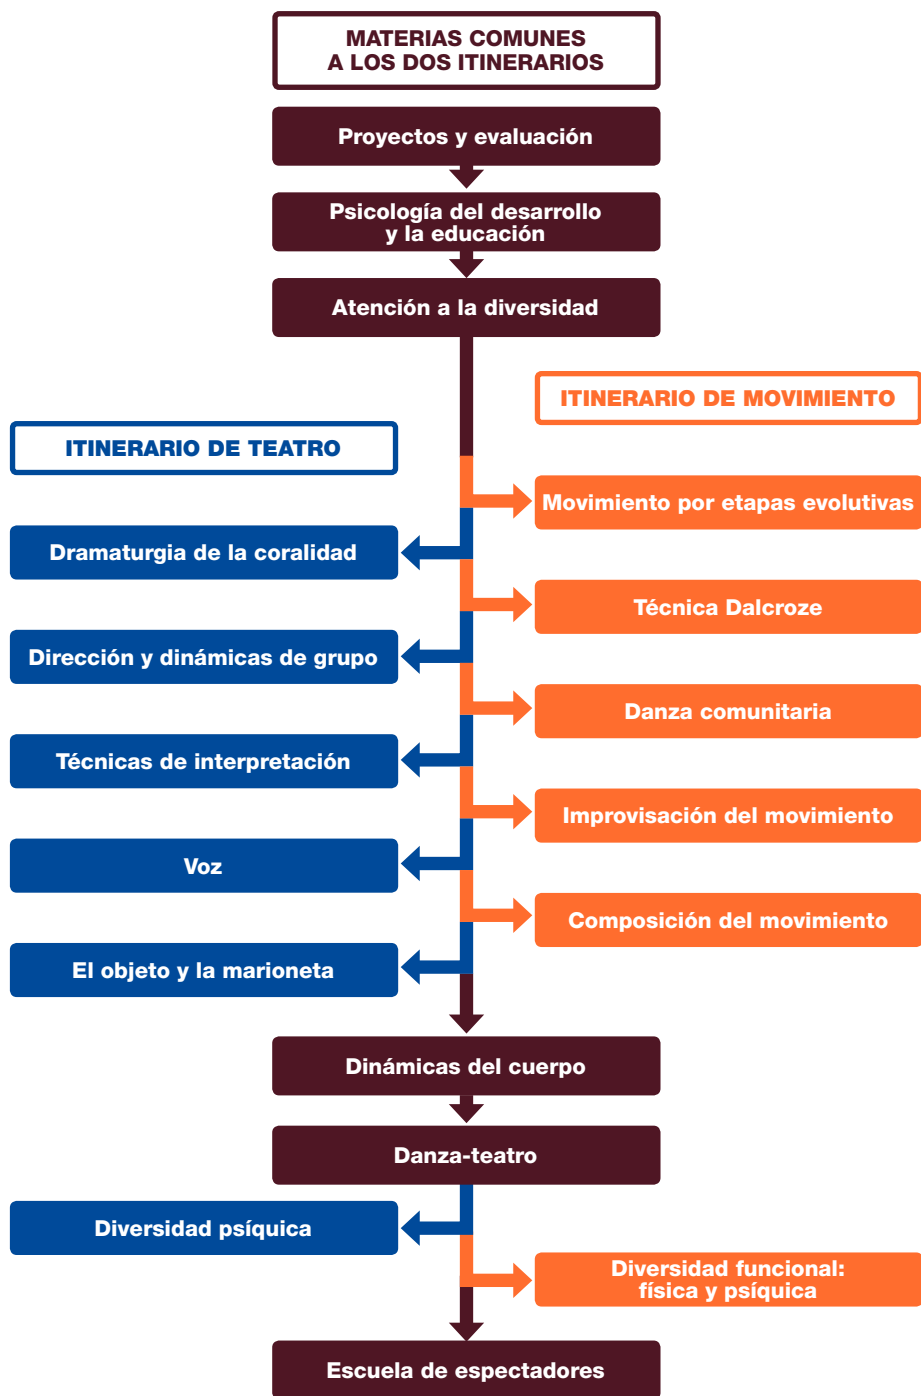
MATERIAS COMUNES A LOS DOS ITINERARIOS

Proyectos y evaluación

Psicología del desarrollo y la educación

Atención a la diversidad

ITINERARIO DE MOVIMIENTO

ITINERARIO DE TEATRO

Movimiento por etapas evolutivas

Dramaturgia de la coralidad

Técnica Dalcroze

Dirección y dinámicas de grupo

Danza comunitaria

Técnicas de interpretación

Improvisación del movimiento

Voz

Composición del movimiento

El objeto y la marioneta

Dinámicas del cuerpo

Danza-teatro

Diversidad psíquica

Diversidad funcional: física y psíquica

Escuela de espectadores